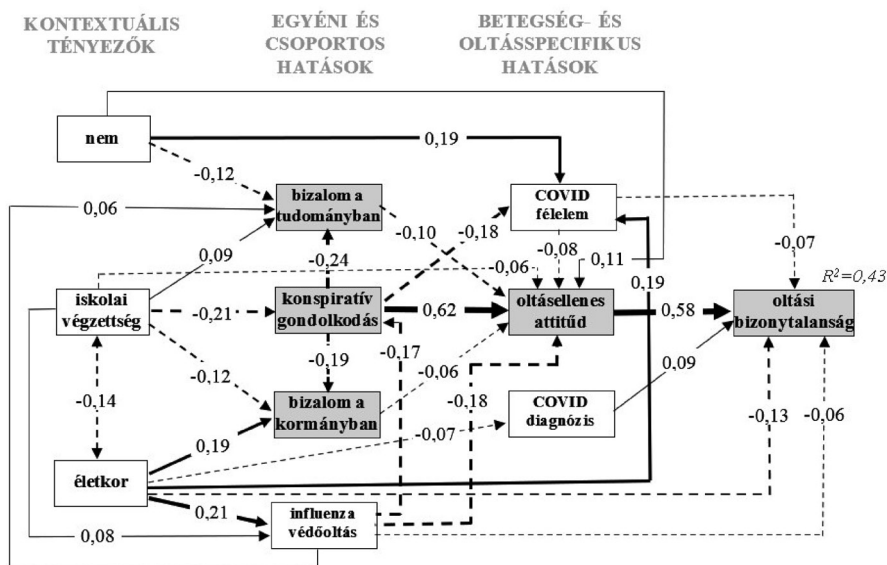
KONTEXTUÁLIS TÉNYEZŐK

EGYÉNI ÉS CSOPORTOS HATÁSOK

BETEGSÉG- ÉS OLTÁSSPECIFIKUS HATÁSOK

nem

0,19

-0,12

bizalom a tudományban

0,06

COVID félelem

-0,10

-0,18

-0,07

0,09

-0,24

-0,08

0,11

-0,06

0,19

$R^2=0,43$

iskolai végzettség

-0,21

konspiratív gondolkodás

0,62

oltásellenes attitűd

0,58

oltási bizonytalanság

-0,19

-0,17

-0,12

-0,06

0,09

-0,14

bizalom a kormányban

-0,18

COVID diagnózis

-0,13

-0,06

0,19

-0,07

életkor

0,21

influenza védőoltás

0,08